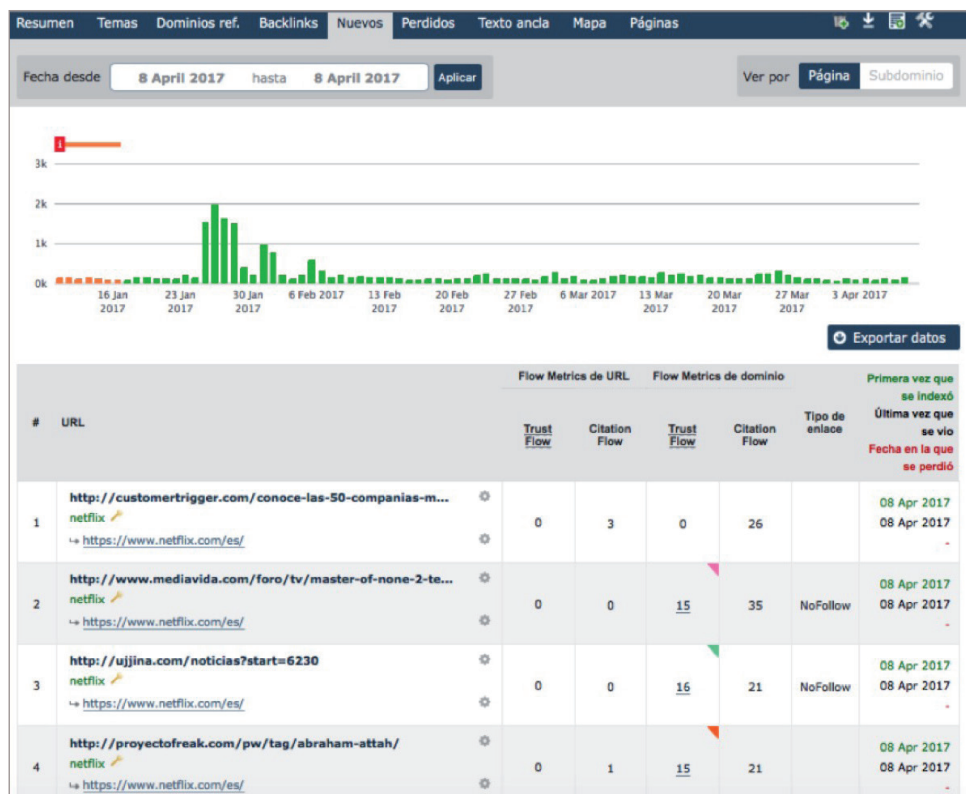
Resumen Temas Dominios ref. Backlinks Nuevos Perdidos Texto ancla Mapa Páginas

Fecha desde 8 April 2017 hasta 8 April 2017 Aplicar

Ver por Página Subdominio

1

3k
2k
1k
0k

16 Jan 2017
23 Jan 2017
30 Jan 2017
6 Feb 2017
13 Feb 2017
20 Feb 2017
27 Feb 2017
6 Mar 2017
13 Mar 2017
20 Mar 2017
27 Mar 2017
3 Apr 2017

Exportar datos

| # | URL | Flow Metrics de URL: Trust Flow | Flow Metrics de URL: Citation Flow | Flow Metrics de dominio: Trust Flow | Flow Metrics de dominio: Citation Flow | Tipo de enlace | Primera vez que se indexó / Última vez que se vio / Fecha en la que se perdió |
|---|---|---|---|---|---|---|---|
| 1 | http://customertrigger.com/conoce-las-50-companias-m... netflix ↪ https://www.netflix.com/es/ | 0 | 3 | 0 | 26 | | 08 Apr 2017 08 Apr 2017 - |
| 2 | http://www.mediavida.com/foro/tv/master-of-none-2-te... netflix ↪ https://www.netflix.com/es/ | 0 | 0 | 15 | 35 | NoFollow | 08 Apr 2017 08 Apr 2017 - |
| 3 | http://ujjina.com/noticias?start=6230 netflix ↪ https://www.netflix.com/es/ | 0 | 0 | 16 | 21 | NoFollow | 08 Apr 2017 08 Apr 2017 - |
| 4 | http://proyectofreak.com/pw/tag/abraham-attah/ netflix ↪ https://www.netflix.com/es/ | 0 | 1 | 15 | 21 | | 08 Apr 2017 08 Apr 2017 - |